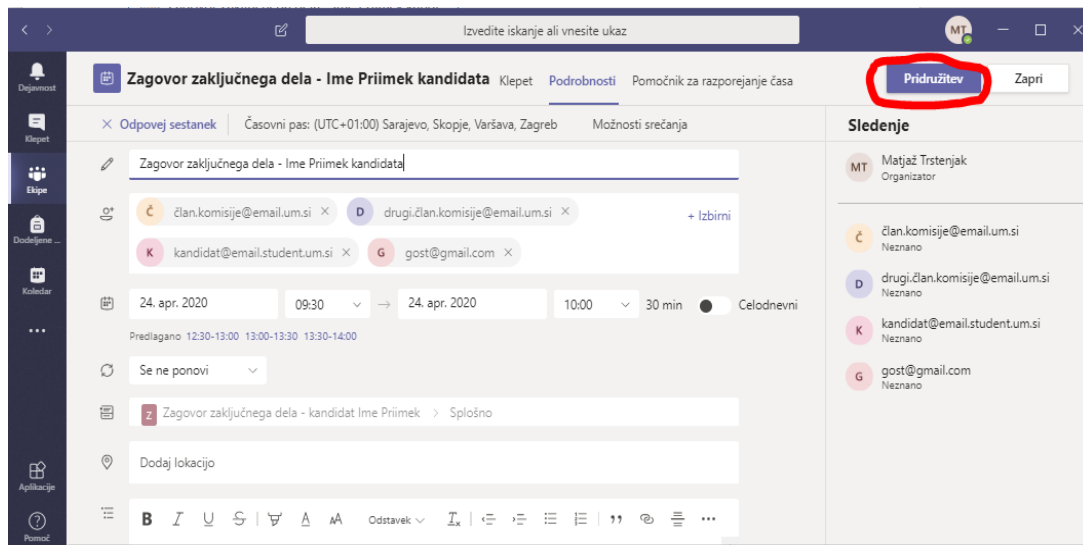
Izvedite iskanje ali vnesite ukaz

MT

Dejavnost
Klepet
Ekipe
Dodeljene ...
Koledar
...
Aplikacije
Pomoč

Zagovor zaključnega dela - Ime Priimek kandidata Klepet Podrobnosti Pomočnik za razporejanje časa

Pridružitev Zapri

× Odpovej sestanek Časovni pas: (UTC+01:00) Sarajevo, Skopje, Varšava, Zagreb Možnosti srečanja

Zagovor zaključnega dela - Ime Priimek kandidata

Č član.komisije@email.um.si ×
D drugi.član.komisije@email.um.si ×
+ Izbirni
K kandidat@email.student.um.si ×
G gost@gmail.com ×

24. apr. 2020 09:30 → 24. apr. 2020 10:00 30 min Celodnevni

Predlagano 12:30-13:00 13:00-13:30 13:30-14:00

Se ne ponovi

Z Zagovor zaključnega dela - kandidat Ime Priimek > Splošno

Dodaj lokacijo

B I U S A AA Odstavek $I_x$ ,, ...

Sledenje

MT Matjaž Trstenjak
Organizator

Č član.komisije@email.um.si
Neznano

D drugi.član.komisije@email.um.si
Neznano

K kandidat@email.student.um.si
Neznano

G gost@gmail.com
Neznano